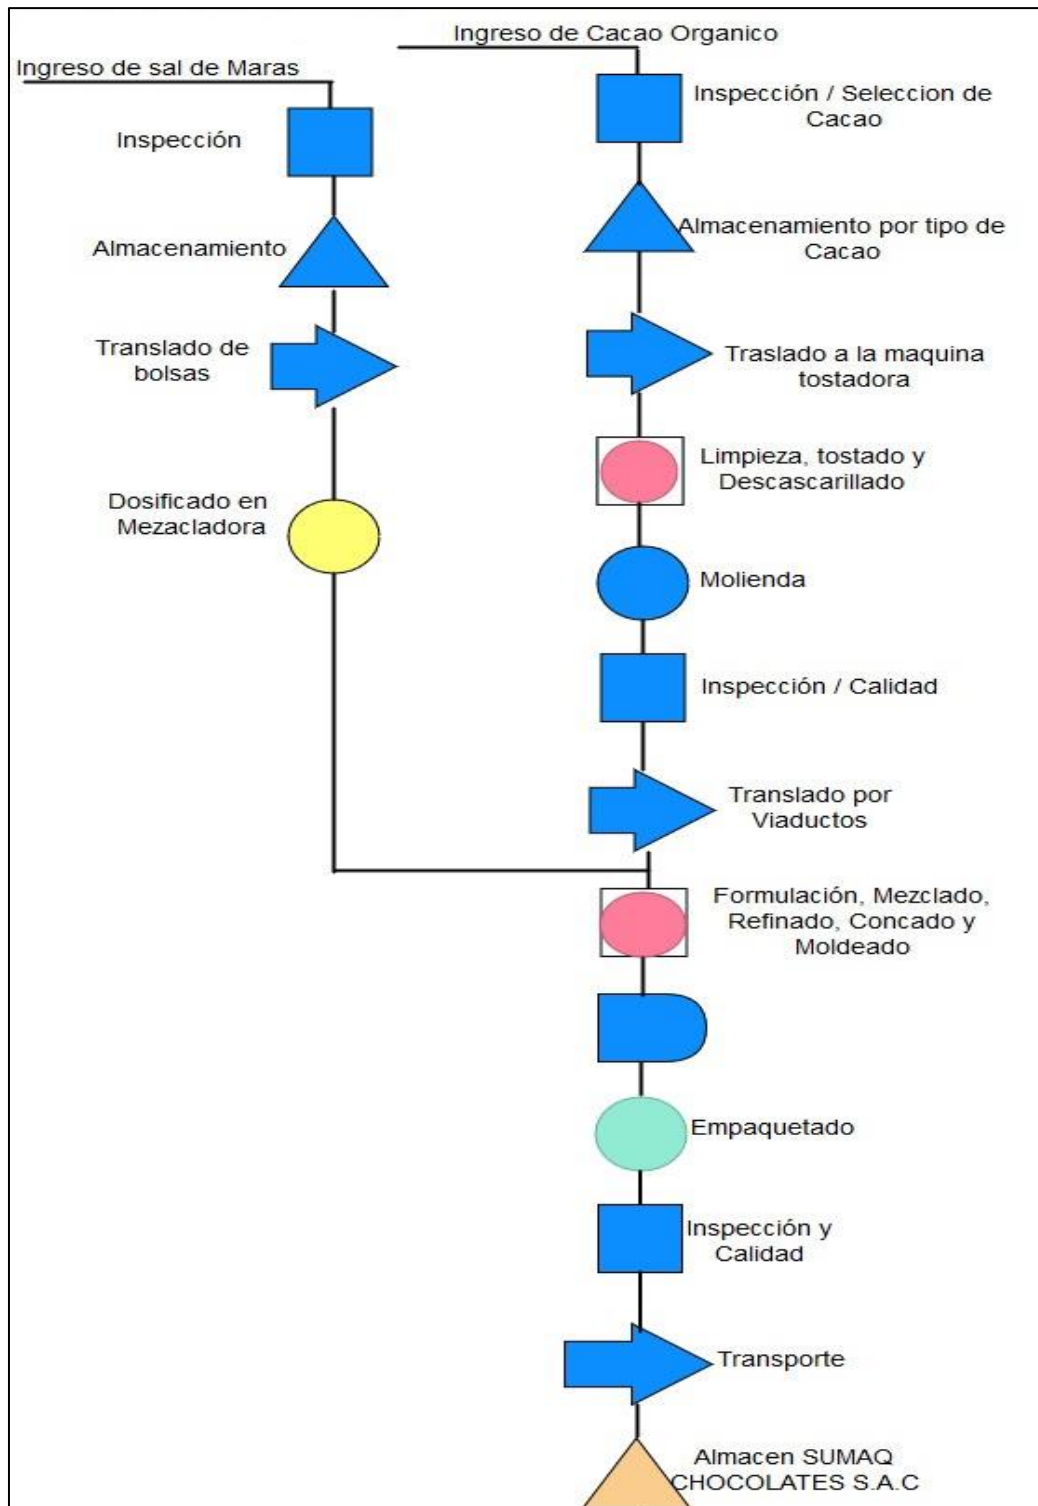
Ingreso de Cacao Organico

Ingreso de sal de Maras

Inspección

Almacenamiento

Translado de bolsas

Dosificado en Mezacladora

Inspección / Seleccion de Cacao

Almacenamiento por tipo de Cacao

Traslado a la maquina tostadora

Limpieza, tostado y Descascarillado

Molienda

Inspección / Calidad

Translado por Viaductos

Formulación, Mezclado, Refinado, Concado y Moldeado

Empaquetado

Inspección y Calidad

Transporte

Almacen SUMAQ CHOCOLATES S.A.C